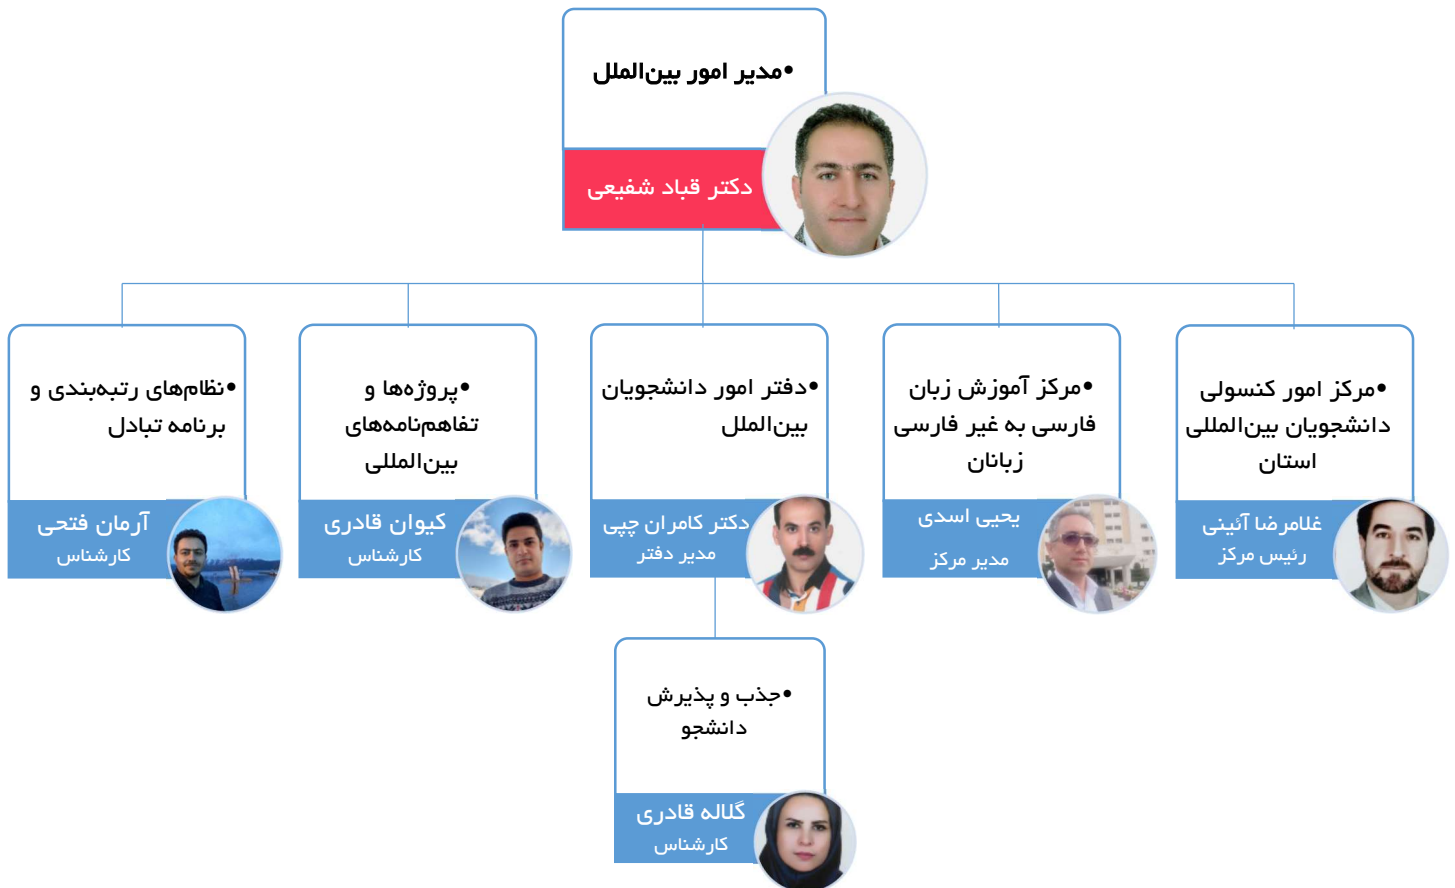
•مدیر امور بین‌الملل

دکتر قباد شفیعی

•مرکز امور کنسولی دانشجویان بین‌المللی استان

غلامرضا آئینی
رئیس مرکز

•مرکز آموزش زبان فارسی به غیر فارسی زبانان

یحیی اسدی
مدیر مرکز

•دفتر امور دانشجویان بین‌الملل

دکتر کامران چپی
مدیر دفتر

•پروژه‌ها و تفاهم‌نامه‌های بین‌المللی

کیوان قادری
کارشناس

•نظام‌های رتبه‌بندی و برنامه تبادل

آرمان فتحی
کارشناس

•جذب و پذیرش دانشجو

گلاله قادری
کارشناس